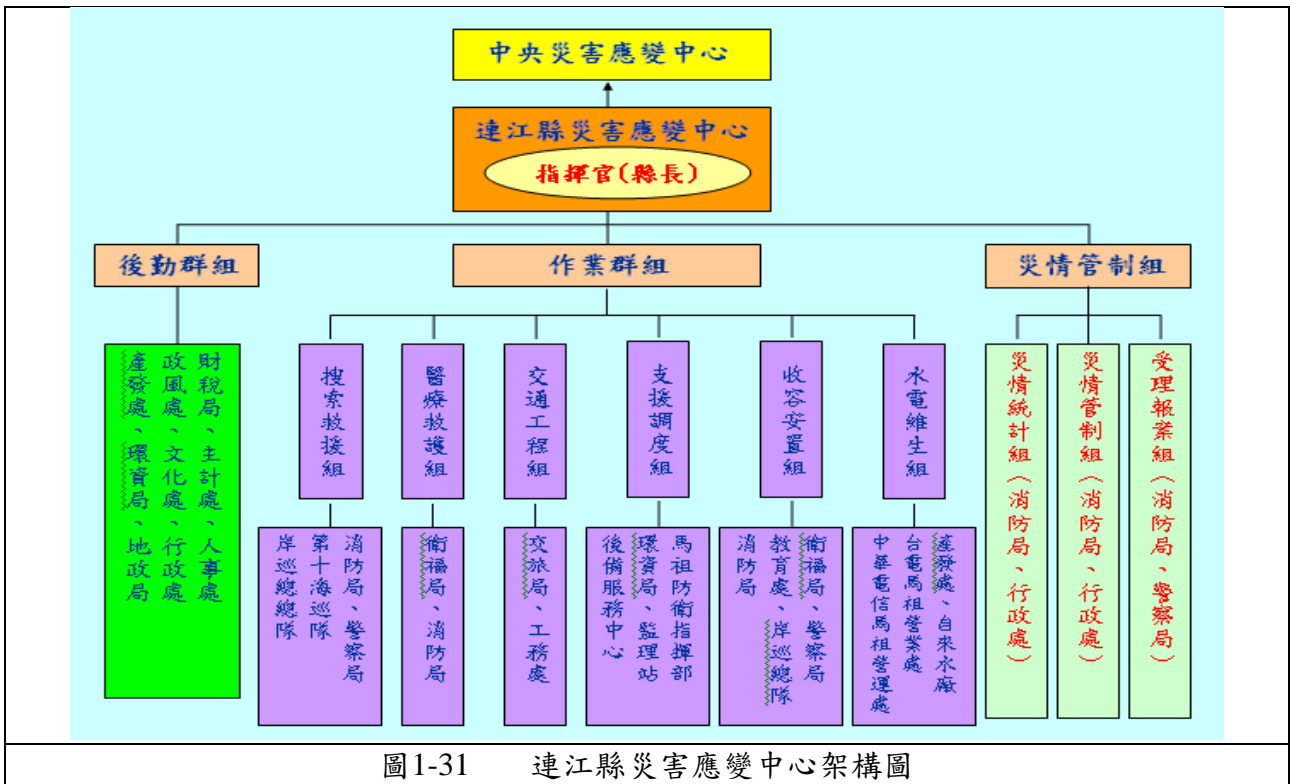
中央災害應變中心

連江縣災害應變中心

指揮官(縣長)

後勤群組

作業群組

災情管制組

財稅局、主計處、人事處
政風處、文化處、行政處
產發處、環資局、地政局

搜索救援組

醫療救護組

交通工程組

支援調度組

收容安置組

水電維生組

災情統計組(消防局、行政處)

災情管制組(消防局、行政處)

受理報案組(消防局、警察局)

消防局、警察局
第十海巡隊
岸巡總隊

衛福局、消防局

交旅局、工務處

馬祖防衛指揮部
環資局、監理站
後備服務中心

衛福局、警察局
教育處、岸巡總隊
消防局

產發處、自來水廠
台電馬祖營業處
中華電信馬祖營運處

圖1-31　　連江縣災害應變中心架構圖